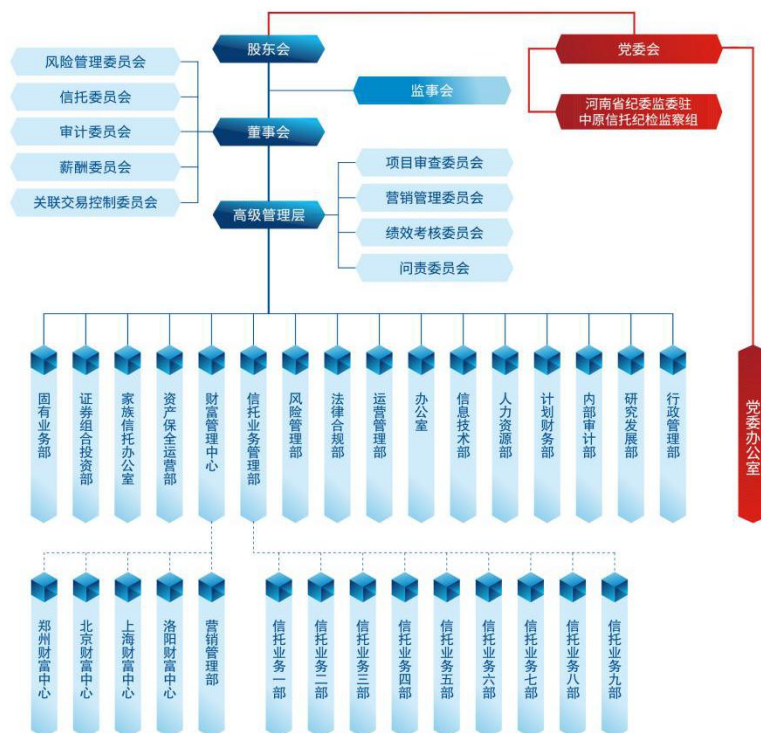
股东会
党委会
风险管理委员会
信托委员会
审计委员会
薪酬委员会
关联交易控制委员会
监事会
河南省纪委监委驻中原信托纪检监察组
董事会
项目审查委员会
营销管理委员会
绩效考核委员会
问责委员会
高级管理层

固有业务部
证券组合投资部
家族信托办公室
资产保全运营部
财富管理中心
信托业务管理部
风险管理部
法律合规部
运营管理部
办公室
信息技术部
人力资源部
计划财务部
内部审计部
研究发展部
行政管理部
党委办公室

郑州财富中心
北京财富中心
上海财富中心
洛阳财富中心
营销管理部
信托业务一部
信托业务二部
信托业务三部
信托业务四部
信托业务五部
信托业务六部
信托业务七部
信托业务八部
信托业务九部